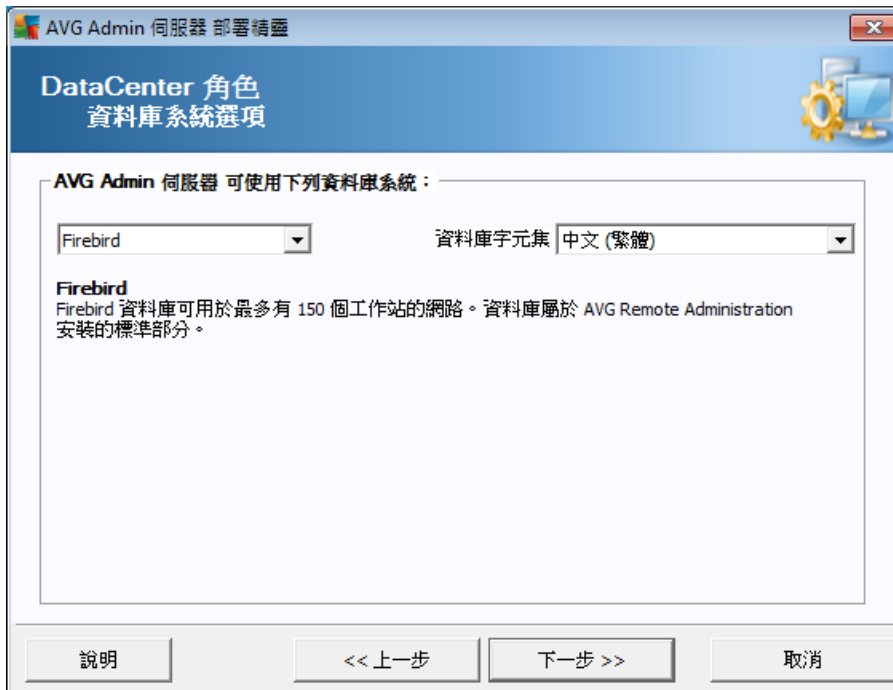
AVG Admin 伺服器 部署精靈

DataCenter 角色
資料庫系統選項

AVG Admin 伺服器 可使用下列資料庫系統：

Firebird

資料庫字元集 中文 (繁體)

Firebird
Firebird 資料庫可用於最多有 150 個工作站的網路。資料庫屬於 AVG Remote Administration 安裝的標準部分。

說明

<< 上一步

下一步 >>

取消